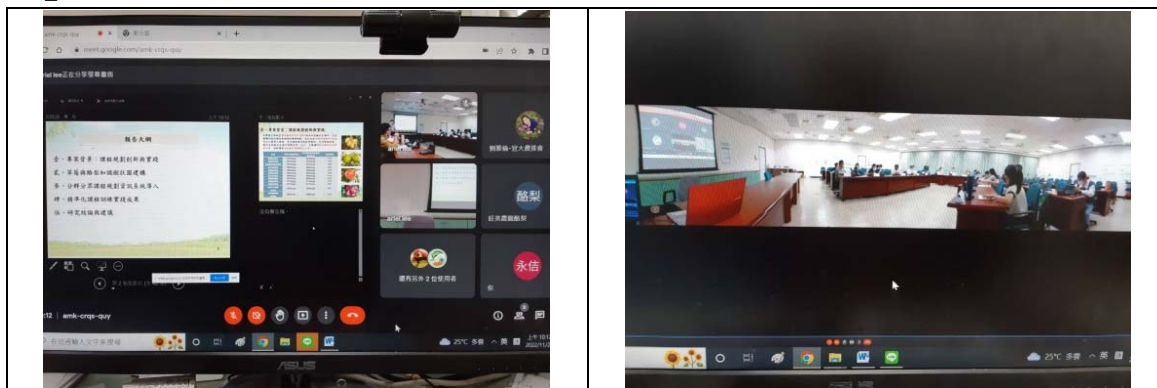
meet.google.com/amk-crqs-quy

報告大綱

壹、專案背景：課程規劃創新與實踐
貳、草苺與藝術相關課程建構
參、分群分眾課程規劃資訊系統導入
肆、推廣化課程訓練實踐成果
伍、研究結論與建議

酪梨

永信

還有另外 3 位使用者

amk-crqs-quy

ASUS

25°C 多雲

25°C 多雲